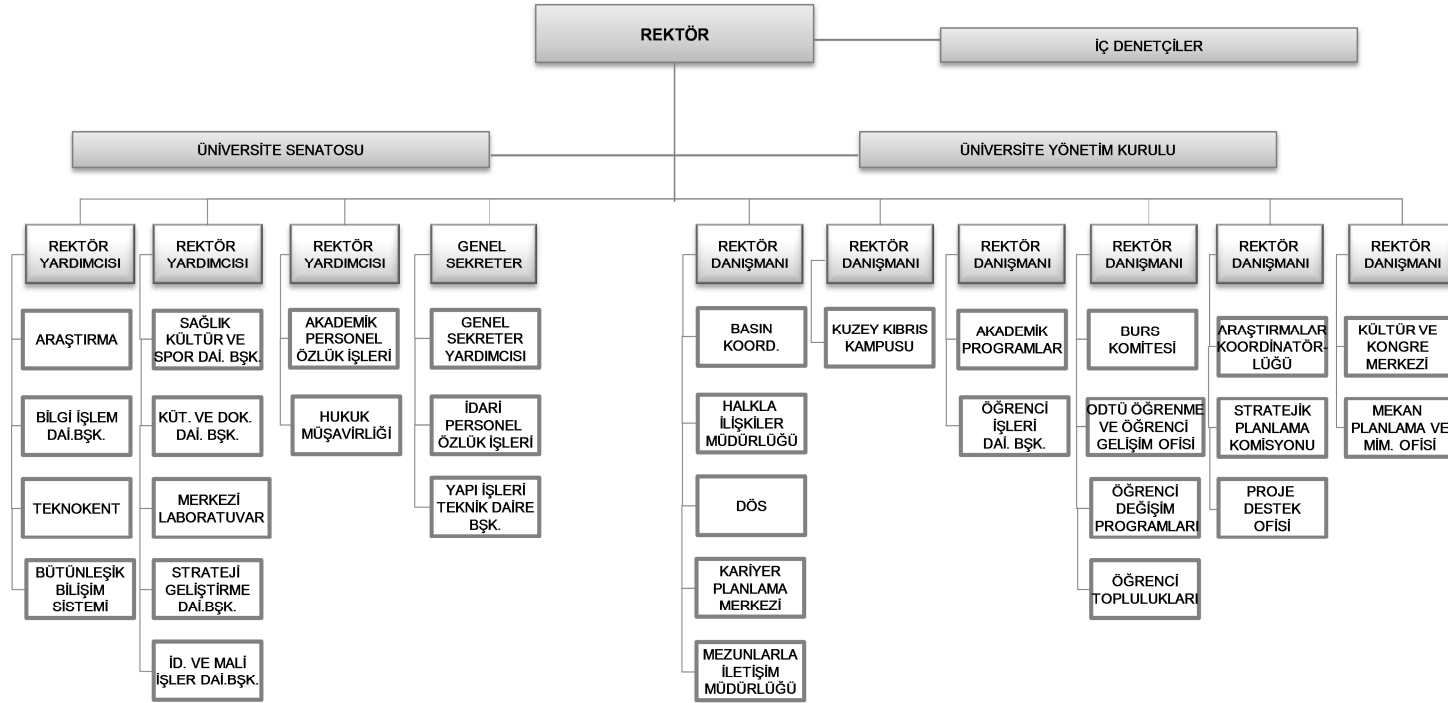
REKTÖR

İÇ DENETÇİLER

ÜNİVERSİTE SENATOSU

ÜNİVERSİTE YÖNETİM KURULU

REKTÖR YARDIMCISI

ARAŞTIRMA

BİLGİ İŞLEM DAİ.BŞK.

TEKNOKENT

BÜTÜNLEŞİK BİLİŞİM SİSTEMİ

REKTÖR YARDIMCISI

SAĞLIK KÜLTÜR VE SPOR DAİ. BŞK.

KÜT. VE DOK. DAİ. BŞK.

MERKEZİ LABORATUVAR

STRATEJİ GELİŞTİRME DAİ.BŞK.

İD. VE MALİ İŞLER DAİ.BŞK.

REKTÖR YARDIMCISI

AKADEMİK PERSONEL ÖZLÜK İŞLERİ

HUKUK MÜŞAVİRLİĞİ

GENEL SEKRETER

GENEL SEKRETER YARDIMCISI

İDARİ PERSONEL ÖZLÜK İŞLERİ

YAPI İŞLERİ TEKNİK DAİRE BŞK.

REKTÖR DANIŞMANI

BASIN KOORD.

HALKLA İLİŞKİLER MÜDÜRLÜĞÜ

DÖS

KARİYER PLANLAMA MERKEZİ

MEZUNLARLA İLETİŞİM MÜDÜRLÜĞÜ

REKTÖR DANIŞMANI

KUZEY KIBRIS KAMPUSU

REKTÖR DANIŞMANI

AKADEMİK PROGRAMLAR

ÖĞRENCİ İŞLERİ DAİ. BŞK.

REKTÖR DANIŞMANI

BURS KOMİTESİ

ODTÜ ÖĞRENME VE ÖĞRENCİ GELİŞİM OFİSİ

ÖĞRENCİ DEĞİŞİM PROGRAMLARI

ÖĞRENCİ TOPLULUKLARI

REKTÖR DANIŞMANI

ARAŞTIRMALAR KOORDİNATÖRLÜĞÜ

STRATEJİK PLANLAMA KOMİSYONU

PROJE DESTEK OFİSİ

REKTÖR DANIŞMANI

KÜLTÜR VE KONGRE MERKEZİ

MEKAN PLANLAMA VE MİM. OFİSİ